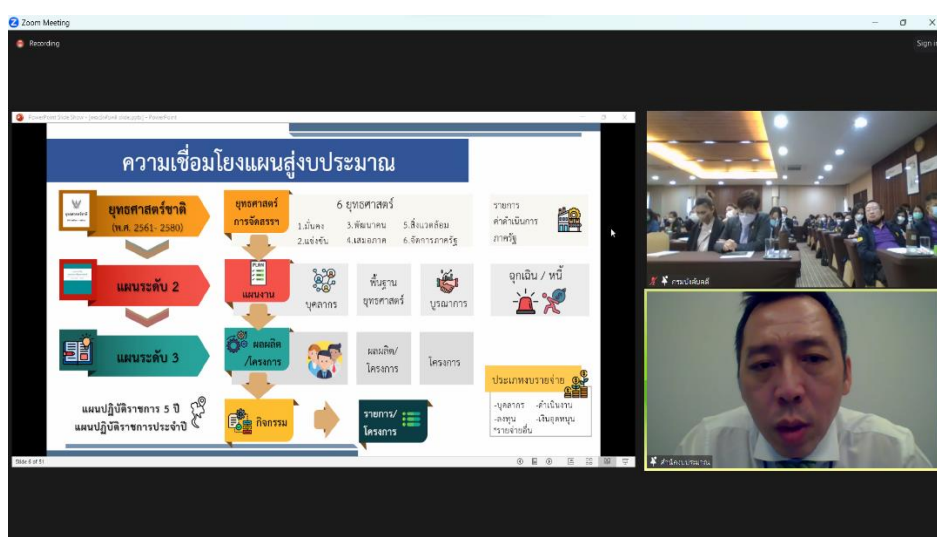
Zoom Meeting

Recording

Sign in

PowerPoint Slide Show - [slide.pptx] - PowerPoint

ความเชื่อมโยงแผนสู่งบประมาณ

ยุทธศาสตร์ชาติ (พ.ศ. 2561- 2580)

ยุทธศาสตร์การจัดสรรฯ

6 ยุทธศาสตร์

1.มั่นคง 3.พัฒนาคน 5.สิ่งแวดล้อม
2.แข่งขัน 4.เสมอภาค 6.จัดการภาครัฐ

รายการค่าดำเนินการภาครัฐ

แผนระดับ 2

แผนงาน

บุคลากร

พื้นฐาน ยุทธศาสตร์

บูรณาการ

ฉุกเฉิน / หนี้

แผนระดับ 3

ผลผลิต /โครงการ

ผลผลิต/ โครงการ

โครงการ

ประเภทงบรายจ่าย

-บุคลากร -ดำเนินงาน
-ลงทุน -เงินอุดหนุน
-รายจ่ายอื่น

แผนปฏิบัติราชการ 5 ปี
แผนปฏิบัติราชการประจำปี

กิจกรรม

รายการ/ โครงการ

Slide 6 of 51

กรมบัญชีกลาง

สำนักงบประมาณ